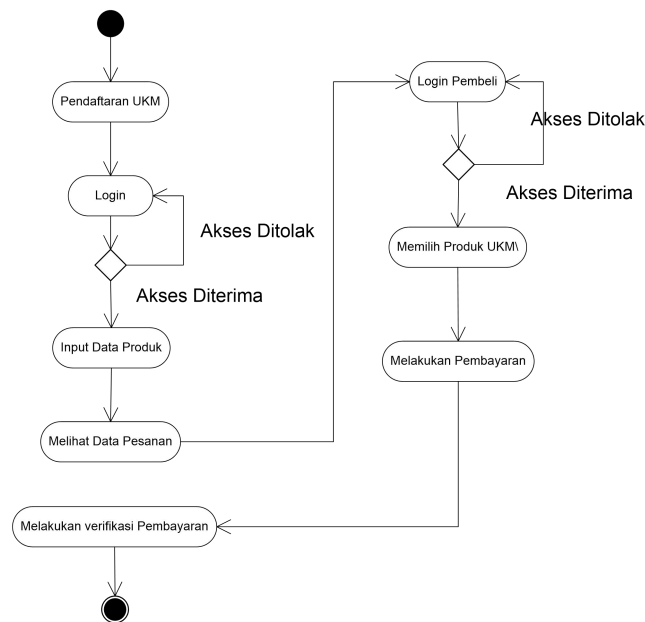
Pendaftaran UKM

Login

Akses Ditolak

Akses Diterima

Input Data Produk

Melihat Data Pesanan

Login Pembeli

Akses Ditolak

Akses Diterima

Memilih Produk UKM\

Melakukan Pembayaran

Melakukan verifikasi Pembayaran